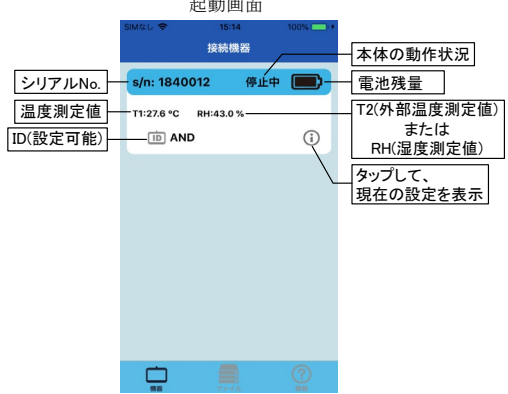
起動画面

SIMなし 15:14 100%

接続機器

本体の動作状況

シリアルNo.

s/n: 1840012 停止中

電池残量

温度測定値

T1:27.6 °C RH:43.0 %

T2(外部温度測定値) または RH(湿度測定値)

ID(設定可能)

ID AND

タップして、 現在の設定を表示

機器 ファイル 説明